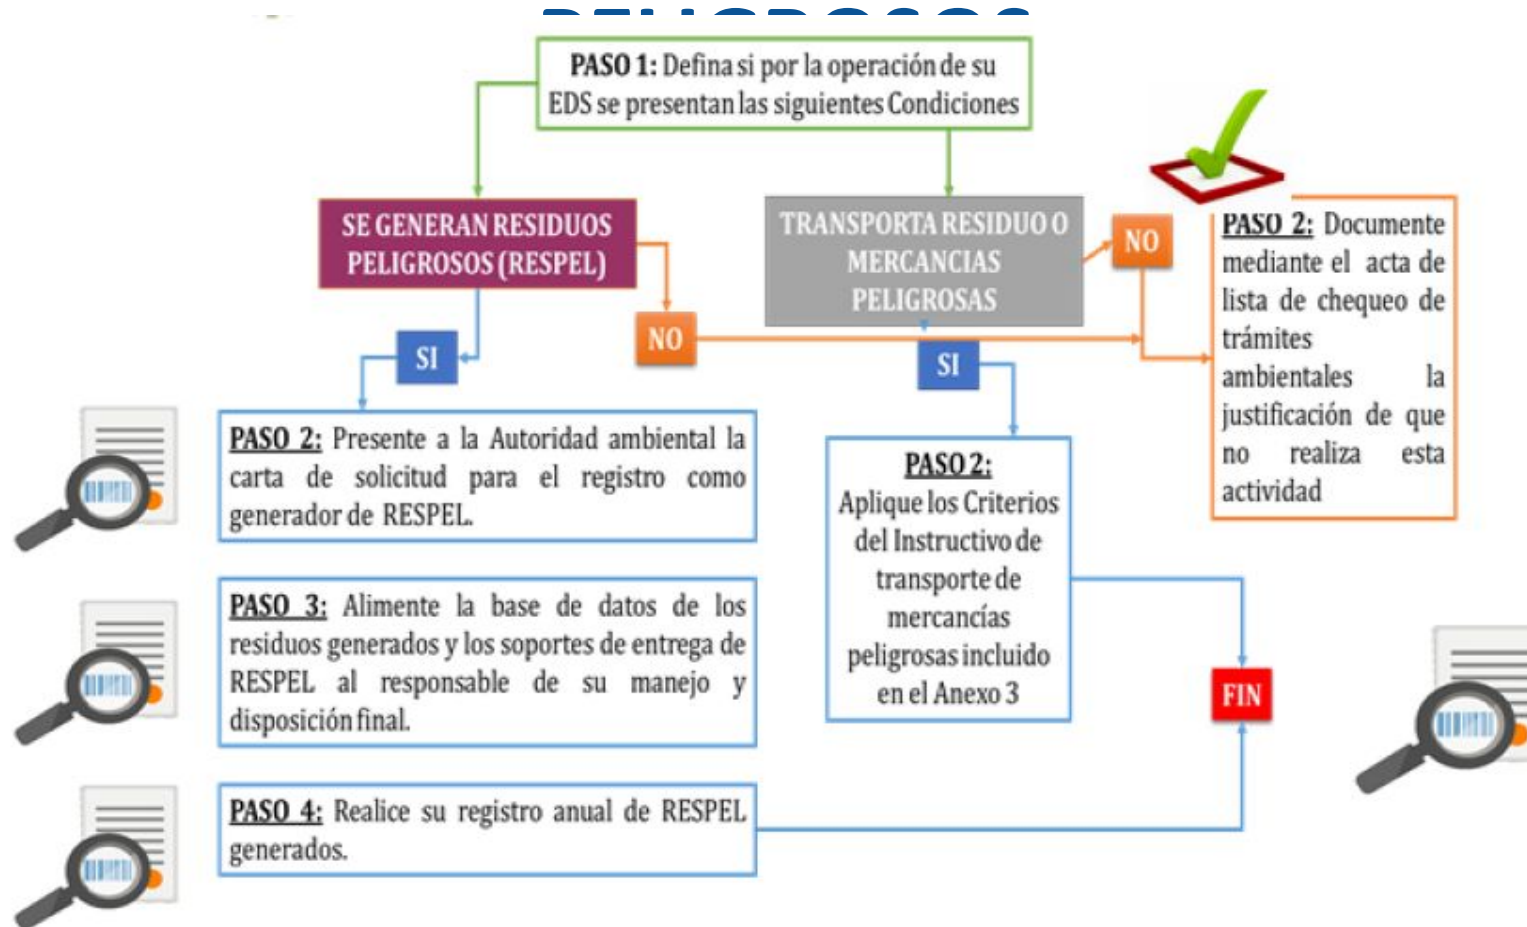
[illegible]

PASO 1: Defina si por la operación de su EDS se presentan las siguientes Condiciones

SE GENERAN RESIDUOS PELIGROSOS (RESPEL)

TRANSPORTA RESIDUO O MERCANCIAS PELIGROSAS

NO

PASO 2: Documente mediante el acta de lista de chequeo de trámites ambientales la justificación de que no realiza esta actividad

SI

NO

SI

PASO 2: Presente a la Autoridad ambiental la carta de solicitud para el registro como generador de RESPEL.

PASO 2: Aplique los Criterios del Instructivo de transporte de mercancías peligrosas incluido en el Anexo 3

PASO 3: Alimente la base de datos de los residuos generados y los soportes de entrega de RESPEL al responsable de su manejo y disposición final.

FIN

PASO 4: Realice su registro anual de RESPEL generados.